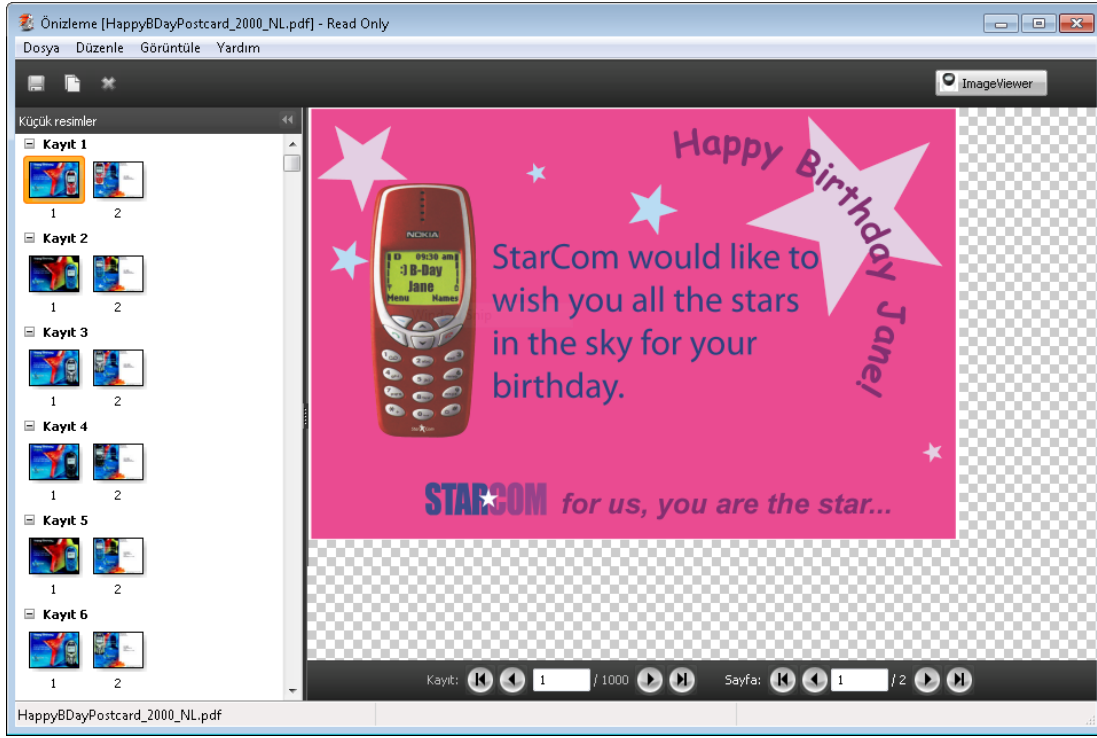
Önizleme [HappyBDayPostcard_2000_NL.pdf] - Read Only

Dosya Düzenle Görüntüle Yardım

ImageViewer

Küçük resimler

Kayıt 1
1 2
Kayıt 2
1 2
Kayıt 3
1 2
Kayıt 4
1 2
Kayıt 5
1 2
Kayıt 6
1 2

Happy Birthday Jane!

NOKIA
09:30 am
:) B-Day
Jane
Menu Names

StarCom would like to wish you all the stars in the sky for your birthday.

STARCOM for us, you are the star...

Kayıt: 1 / 1000 Sayfa: 1 / 2

HappyBDayPostcard_2000_NL.pdf